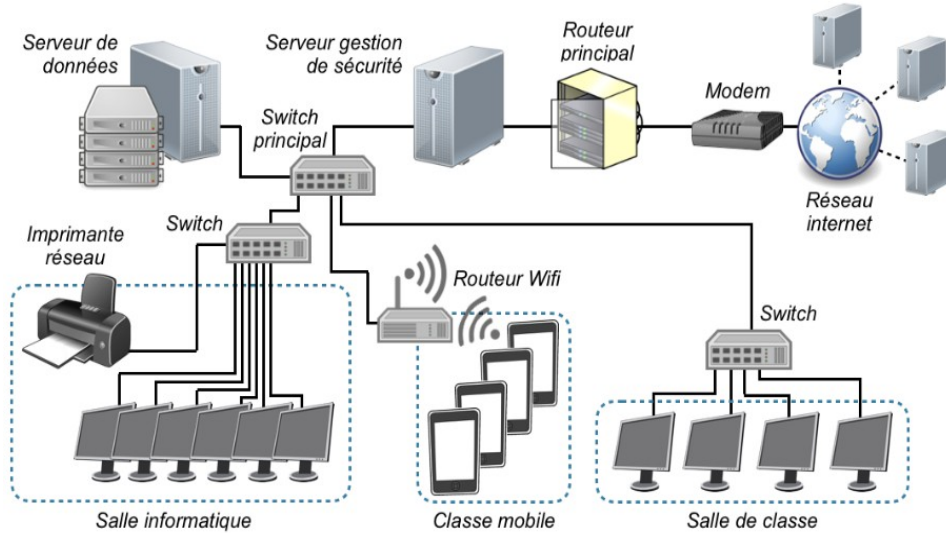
Serveur de données

Serveur gestion de sécurité

Routeur principal

Modem

Switch principal

Réseau internet

Switch

Imprimante réseau

Routeur Wifi

Switch

Salle informatique

Classe mobile

Salle de classe